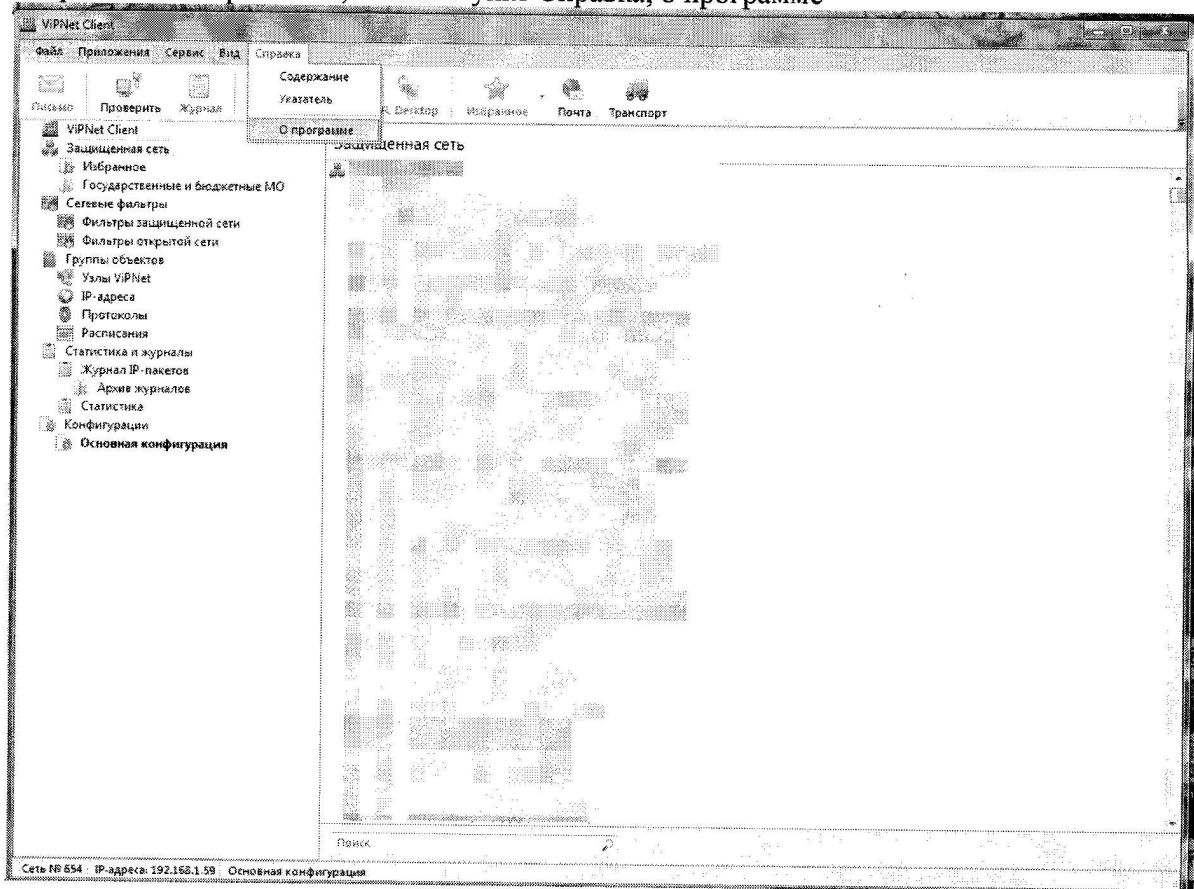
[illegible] Справка, о программе

ViPNet Client

Файл Приложения Сервис Вид Справка

Содержание
Указатель
О программе

Письмо Проверить Журнал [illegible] Desktop Избранное Почта Транспорт

ViPNet Client
Защищенная сеть
Избранное
Государственные и бюджетные МО
Сетевые фильтры
Фильтры защищенной сети
Фильтры открытой сети
Группы объектов
Узлы ViPNet
IP-адреса
Протоколы
Расписания
Статистика и журналы
Журнал IP-пакетов
Архив журналов
Статистика
Конфигурации
Основная конфигурация

Защищенная сеть

Поиск

Сеть № 654 IP-адреса: 192.168.1.59 Основная конфигурация